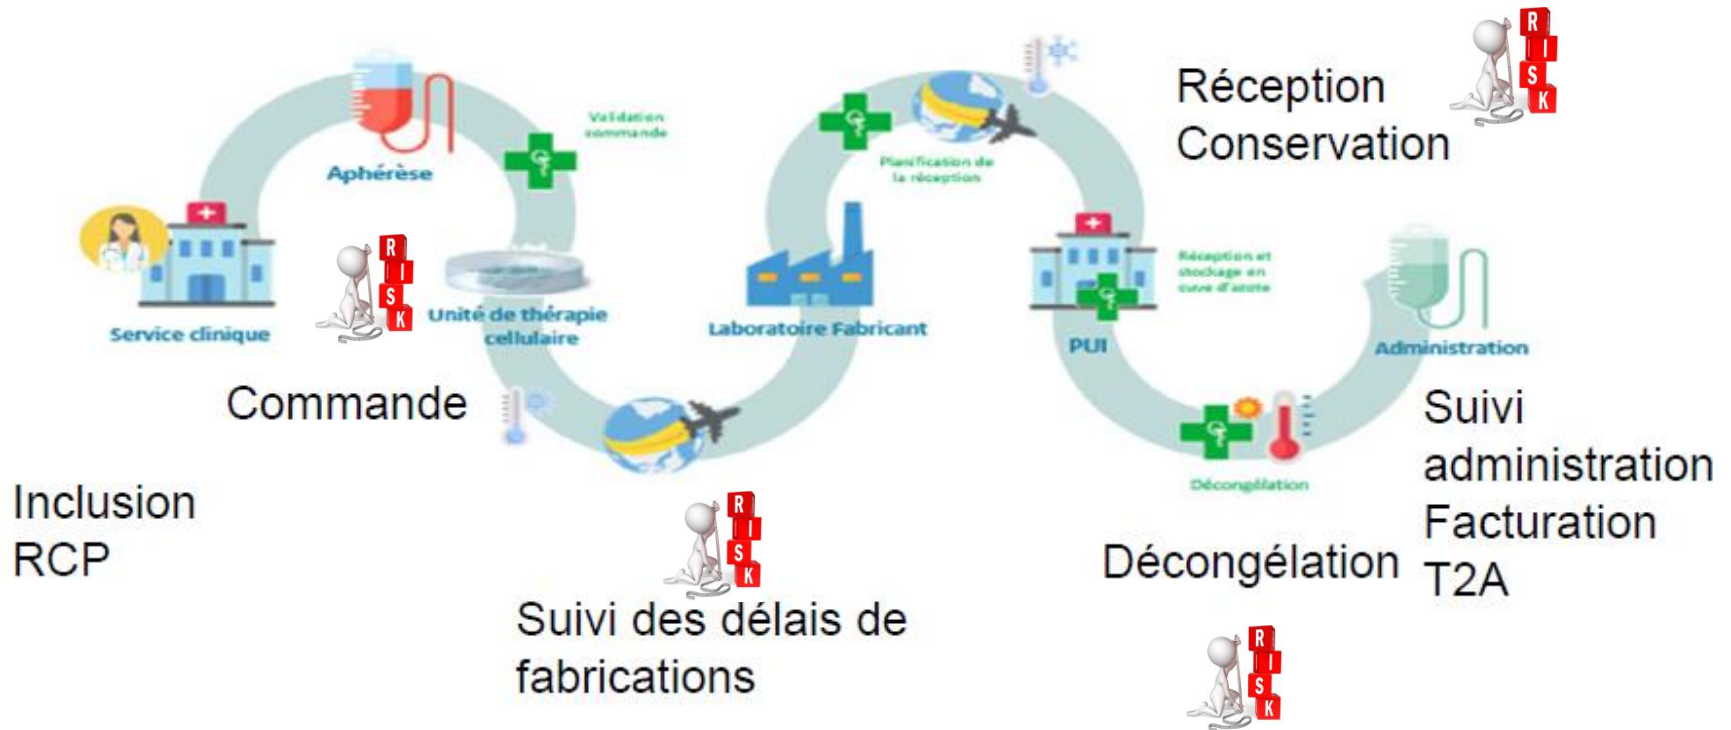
Réception
Conservation

RISK

Aphérèse

Validation commande

Planification de la réception

Service clinique

RISK

Unité de thérapie cellulaire

Laboratoire Fabricant

PUI

Réception et stockage en cuve d'azote

Administration

Commande

Suivi administration
Facturation
T2A

Décongélation

Inclusion
RCP

RISK

Décongélation

Suivi des délais de fabrications

RISK